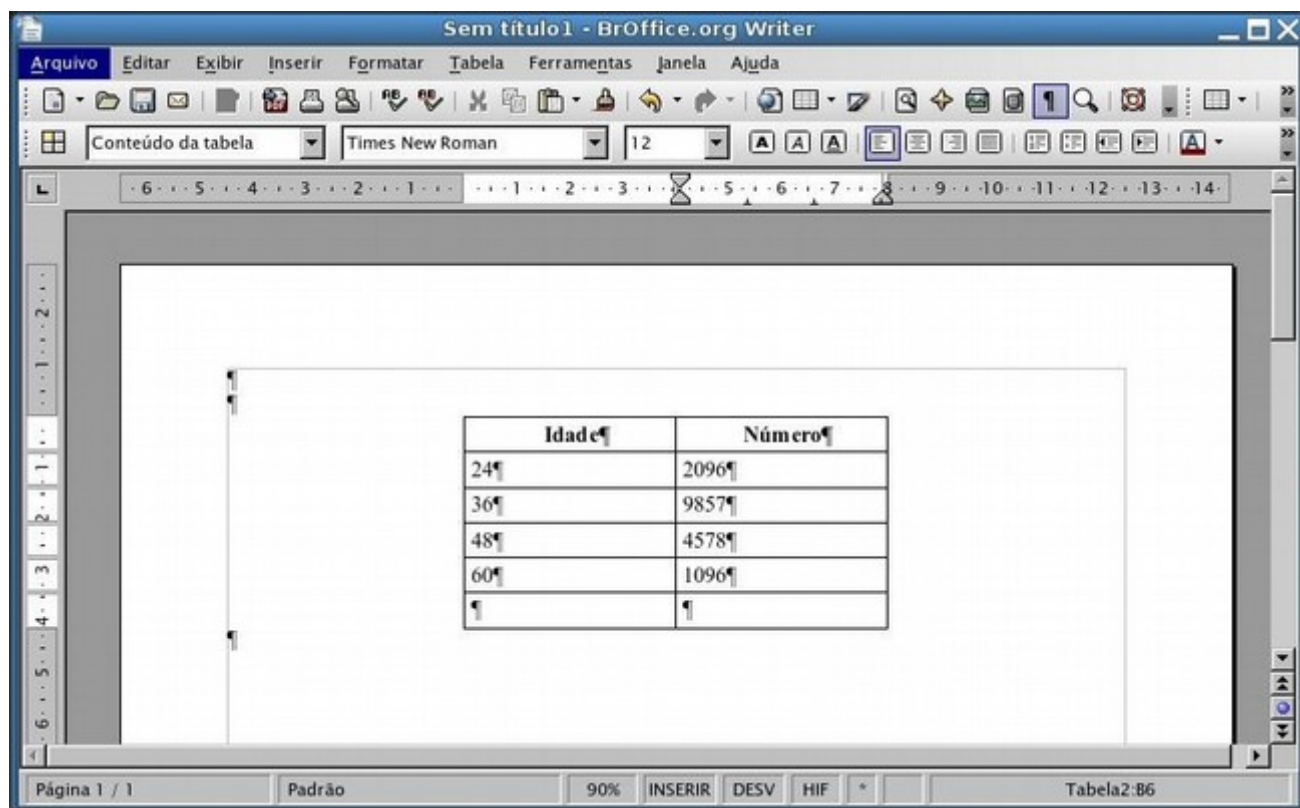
Sem título1 - BrOffice.org Writer

Arquivo Editar Exibir Inserir Formatar Tabela Ferramentas Janela Ajuda

Conteúdo da tabela | Times New Roman | 12

·6· · ·5· · ·4· · ·3· · ·2· · ·1· · · · · ·1· · ·2· · ·3· · · · ·5· · ·6· · ·7· · · · ·9· · ·10· · ·11· · ·12· · ·13· · ·14·

¶
¶

| Idade¶ | Número¶ |
|---|---|
| 24¶ | 2096¶ |
| 36¶ | 9857¶ |
| 48¶ | 4578¶ |
| 60¶ | 1096¶ |
| ¶ | ¶ |

¶

Página 1 / 1 | Padrão | 90% | INSERIR | DESV | HIF | * | Tabela2:B6